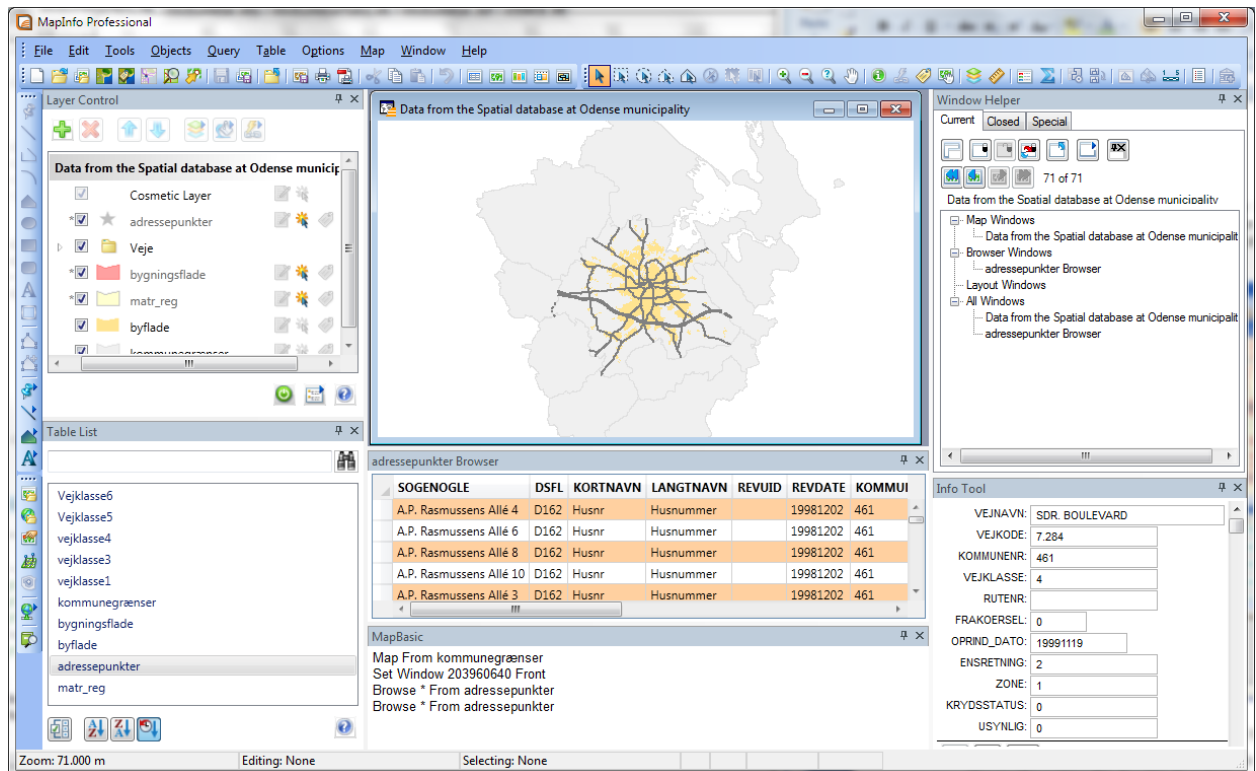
MapInfo Professional

File Edit Tools Objects Query Table Options Map Window Help

Layer Control

Data from the Spatial database at Odense municip

Cosmetic Layer
adressepunkter
Veje
bygningsflade
matr_reg
byflade
kommunegrænser

Table List

Vejklasse6
Vejklasse5
vejklasse4
vejklasse3
vejklasse1
kommunegrænser
bygningsflade
byflade
adressepunkter
matr_reg

Data from the Spatial database at Odense municipality

adressepunkter Browser

| SOGENOGLE | DSFL | KORTNAVN | LANGTNAVN | REVUID | REVDATE | KOMMUI |
|---|---|---|---|---|---|---|
| A.P. Rasmussens Allé 4 | D162 | Husnr | Husnummer | | 19981202 | 461 |
| A.P. Rasmussens Allé 6 | D162 | Husnr | Husnummer | | 19981202 | 461 |
| A.P. Rasmussens Allé 8 | D162 | Husnr | Husnummer | | 19981202 | 461 |
| A.P. Rasmussens Allé 10 | D162 | Husnr | Husnummer | | 19981202 | 461 |
| A.P. Rasmussens Allé 3 | D162 | Husnr | Husnummer | | 19981202 | 461 |

MapBasic

Map From kommunegrænser
Set Window 203960640 Front
Browse * From adressepunkter
Browse * From adressepunkter

Window Helper

Current Closed Special

71 of 71

Data from the Spatial database at Odense municipality

Map Windows
Data from the Spatial database at Odense municipalit
Browser Windows
adressepunkter Browser
Layout Windows
All Windows
Data from the Spatial database at Odense municipalit
adressepunkter Browser

Info Tool

VEJNAVN: SDR. BOULEVARD
VEJKODE: 7.284
KOMMUNENR: 461
VEJKLASSE: 4
RUTENR:
FRAKOERSEL: 0
OPRIND_DATO: 19991119
ENSRETNING: 2
ZONE: 1
KRYDSSTATUS: 0
USYNLIG: 0

Zoom: 71.000 m Editing: None Selecting: None